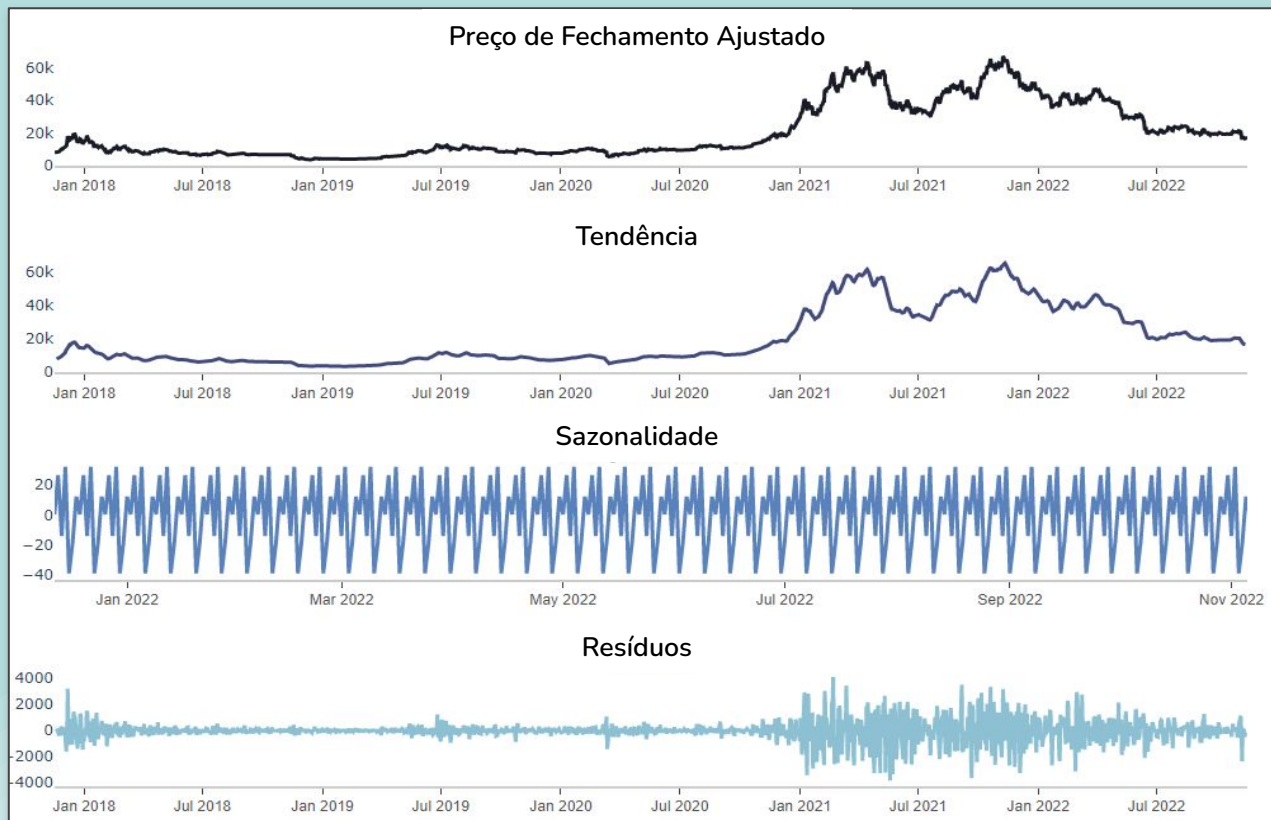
Preço de Fechamento Ajustado

60k
40k
20k
0

Jan 2018 Jul 2018 Jan 2019 Jul 2019 Jan 2020 Jul 2020 Jan 2021 Jul 2021 Jan 2022 Jul 2022

Tendência

60k
40k
20k
0

Jan 2018 Jul 2018 Jan 2019 Jul 2019 Jan 2020 Jul 2020 Jan 2021 Jul 2021 Jan 2022 Jul 2022

Sazonalidade

20
0
−20
−40

Jan 2022 Mar 2022 May 2022 Jul 2022 Sep 2022 Nov 2022

Resíduos

4000
2000
0
−2000
−4000

Jan 2018 Jul 2018 Jan 2019 Jul 2019 Jan 2020 Jul 2020 Jan 2021 Jul 2021 Jan 2022 Jul 2022